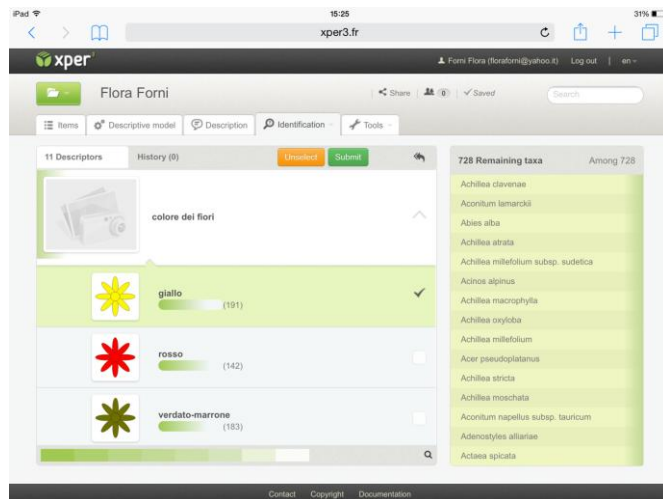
iPad 15:25 31%

xper3.fr

xper

Forni Flora (floraforni@yahoo.it) Log out | en

Flora Forni

Share | 0 | Saved

Search

Items | Descriptive model | Description | Identification | Tools

11 Descriptors | History (0) | Unselect | Submit

colore dei fiori

giallo (191)

rosso (142)

verdato-marrone (183)

728 Remaining taxa Among 728

Achillea clavenae
Aconitum lamarckii
Abies alba
Achillea atrata
Achillea millefolium subsp. sudetica
Acinos alpinus
Achillea macrophylla
Achillea oxyloba
Achillea millefolium
Acer pseudoplatanus
Achillea stricta
Achillea moschata
Aconitum napellus subsp. tauricum
Adenostyles alliariae
Actaea spicata

Contact Copyright Documentation